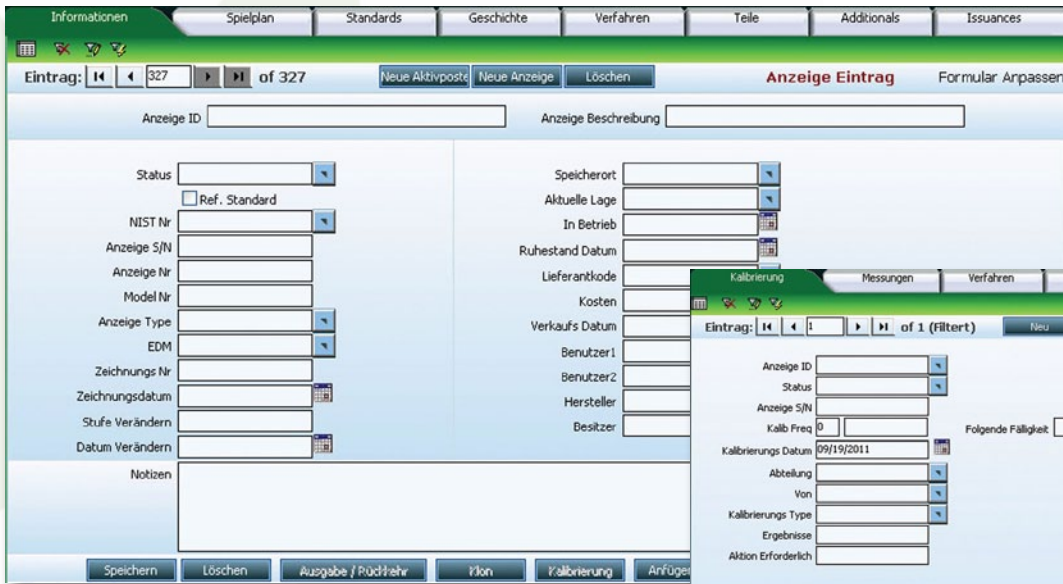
Informationen | Spielplan | Standards | Geschichte | Verfahren | Teile | Additionals | Issuances

Eintrag: 327 of 327

Neue Aktivposte | Neue Anzeige | Löschen

Anzeige Eintrag

Formular Anpassen

Anzeige ID

Anzeige Beschreibung

Status

Ref. Standard

NIST Nr

Anzeige S/N

Anzeige Nr

Model Nr

Anzeige Type

EDM

Zeichnungs Nr

Zeichnungsdatum

Stufe Verändern

Datum Verändern

Speicherort

Aktuelle Lage

In Betrieb

Ruhestand Datum

Lieferantkode

Kosten

Verkaufs Datum

Benutzer1

Benutzer2

Hersteller

Besitzer

Notizen

Speichern | Löschen | Ausgabe / Rückkehr | Klon | Kalibrierung | Anfüge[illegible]

Kalibrierung | Messungen | Verfahren

Eintrag: 1 of 1 (Filtert)

Neu

Anzeige ID

Status

Anzeige S/N

Kalib Freq 0

Folgende Fälligkeit

Kalibrierungs Datum 09/19/2011

Abteilung

Von

Kalibrierungs Type

Ergebnisse

Aktion Erforderlich